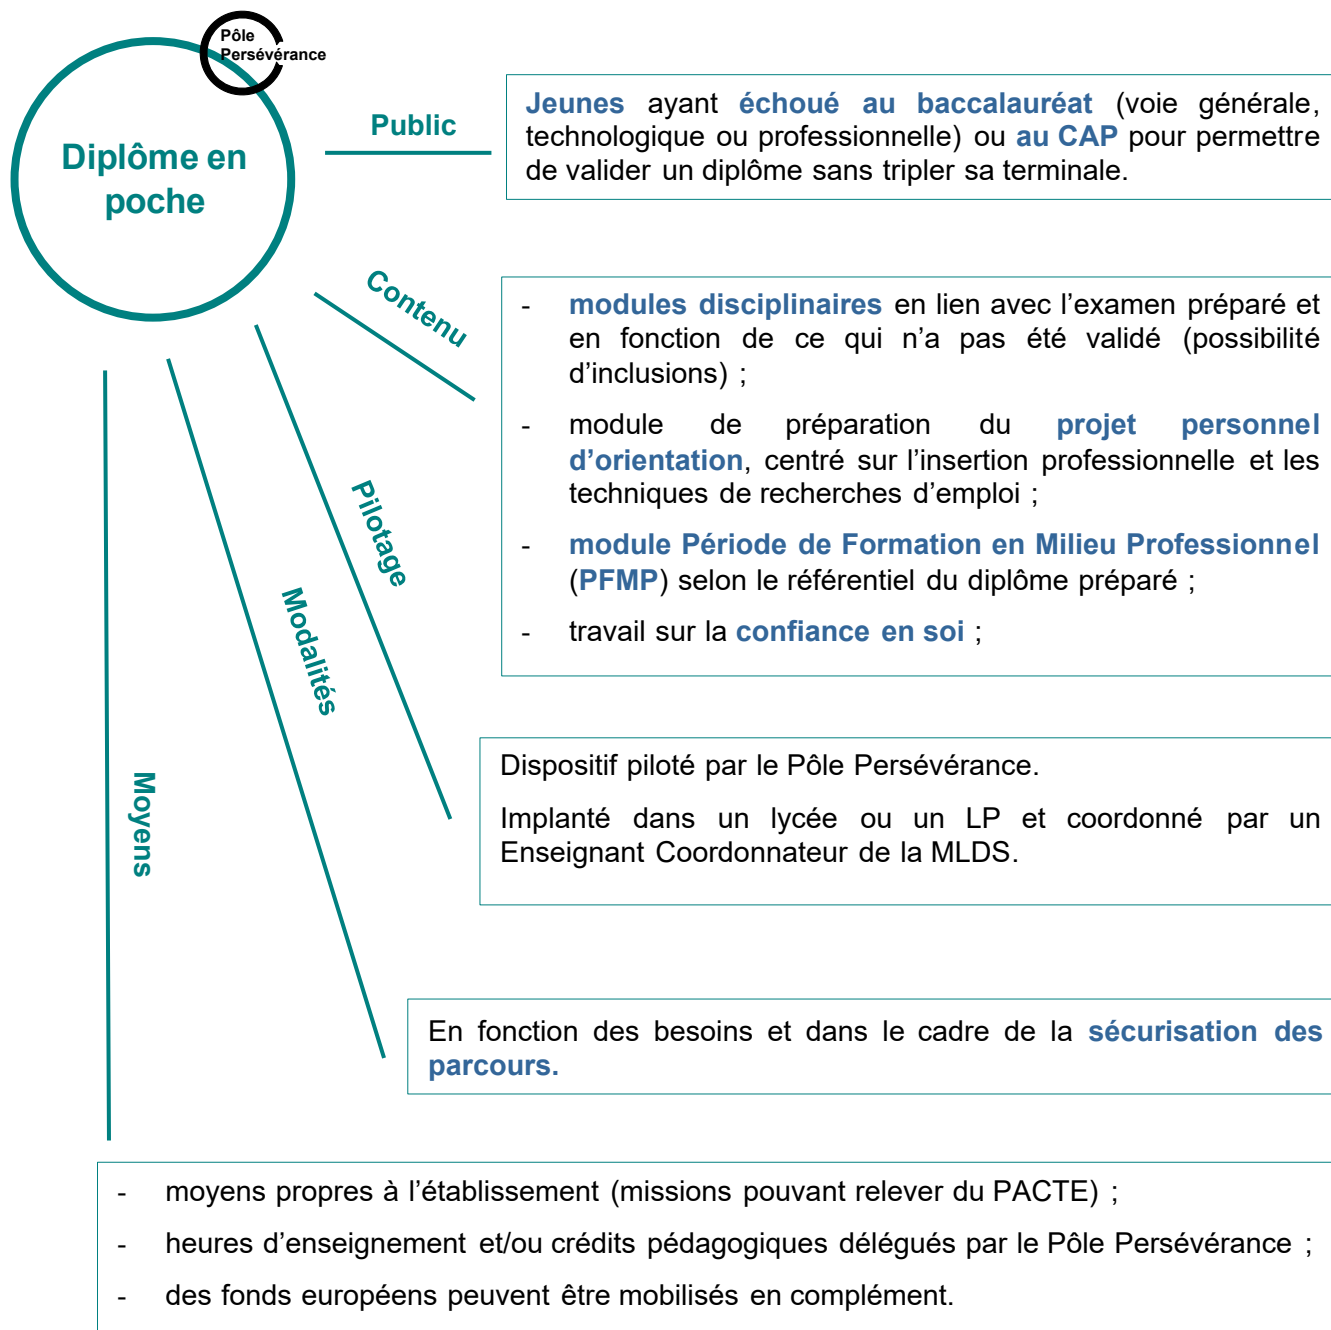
Pôle Persévérance

Diplôme en poche

Public

Jeunes ayant échoué au baccalauréat (voie générale, technologique ou professionnelle) ou au CAP pour permettre de valider un diplôme sans tripler sa terminale.

Contenu

- modules disciplinaires en lien avec l'examen préparé et en fonction de ce qui n'a pas été validé (possibilité d'inclusions) ;
- module de préparation du projet personnel d'orientation, centré sur l'insertion professionnelle et les techniques de recherches d'emploi ;
- module Période de Formation en Milieu Professionnel (PFMP) selon le référentiel du diplôme préparé ;
- travail sur la confiance en soi ;

Pilotage

Dispositif piloté par le Pôle Persévérance.

Implanté dans un lycée ou un LP et coordonné par un Enseignant Coordonnateur de la MLDS.

Modalités

En fonction des besoins et dans le cadre de la sécurisation des parcours.

Moyens

- moyens propres à l'établissement (missions pouvant relever du PACTE) ;
- heures d'enseignement et/ou crédits pédagogiques délégués par le Pôle Persévérance ;
- des fonds européens peuvent être mobilisés en complément.